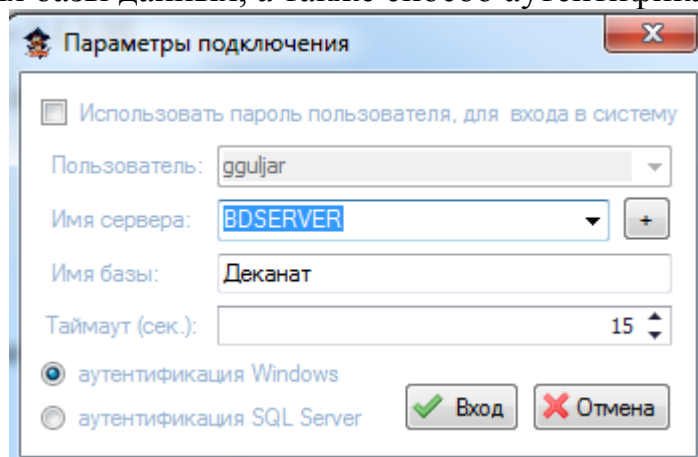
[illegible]

Параметры подключения

Использовать пароль пользователя, для входа в систему

Пользователь: gguljar

Имя сервера: BDSERVER +

Имя базы: Деканат

Таймаут (сек.): 15

аутентификация Windows

аутентификация SQL Server

Вход

Отмена